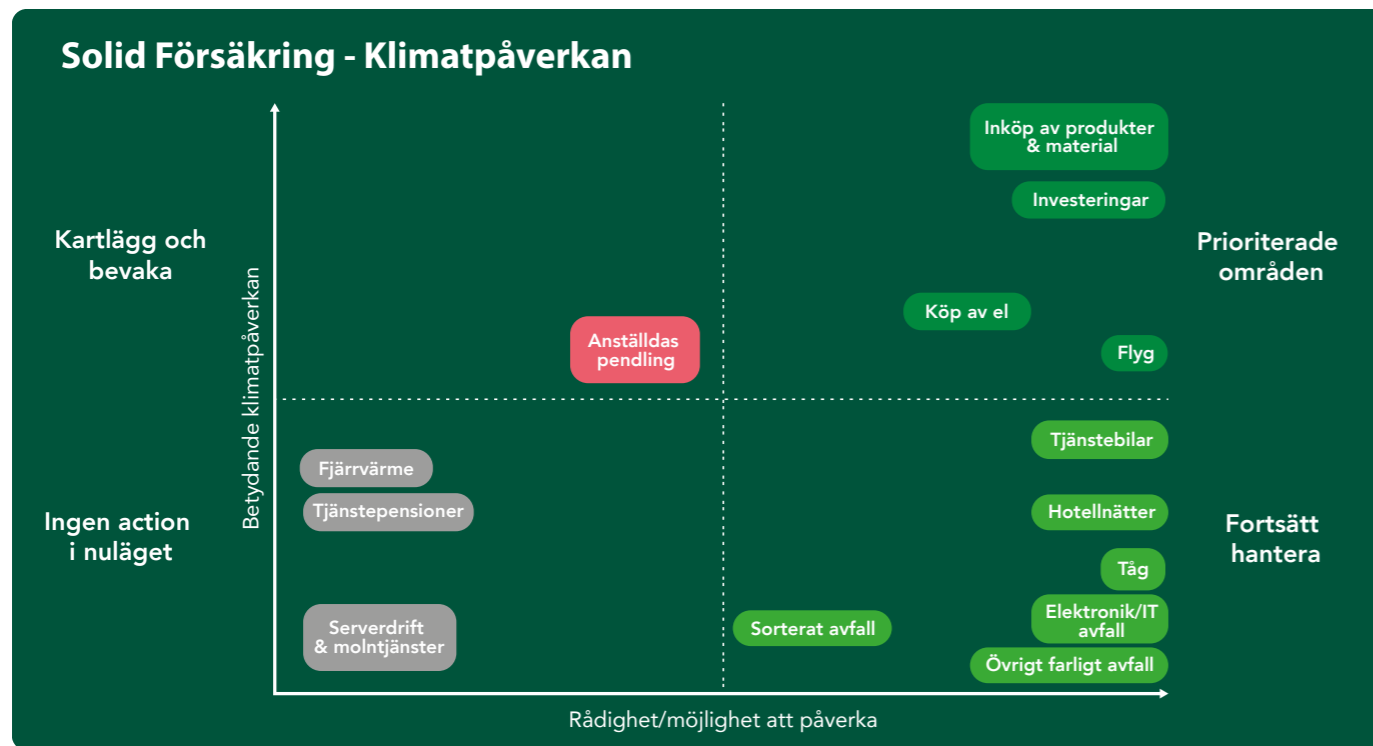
Solid Försäkring - Klimatpåverkan

Kartlägg och bevaka

Prioriterade områden

Ingen action i nuläget

Fortsätt hantera

Betydande klimatpåverkan

Inköp av produkter & material

Investeringar

Köp av el

Flyg

Anställdas pendling

Tjänstebilar

Fjärrvärme

Tjänstepensioner

Hotellnätter

Tåg

Elektronik/IT avfall

Serverdrift & molntjänster

Sorterat avfall

Övrigt farligt avfall

Rådighet/möjlighet att påverka